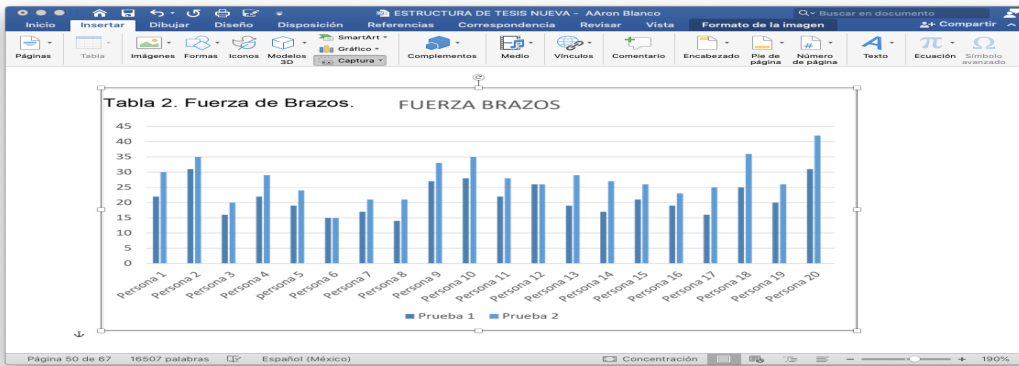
ESTRUCTURA DE TESIS NUEVA - AAron Blanco
Buscar en documento
Inicio Insertar Dibujar Diseño Disposición Referencias Correspondencia Revisar Vista Formato de la imagen
Compartir
Páginas Tabla Imágenes Formas Iconos Modelos 3D SmartArt Gráfico Captura Complementos Medio Vínculos Comentario Encabezado Pie de página Número de página Texto Ecuación Símbolo avanzado

Tabla 2. Fuerza de Brazos.
FUERZA BRAZOS
45
40
35
30
25
20
15
10
5
0
Persona 1 Persona 2 Persona 3 Persona 4 persona 5 Persona 6 Persona 7 Persona 8 Persona 9 Persona 10 Persona 11 Persona 12 Persona 13 Persona 14 Persona 15 Persona 16 Persona 17 Persona 18 Persona 19 Persona 20
Prueba 1 Prueba 2

Página 50 de 67 16507 palabras Español (México) Concentración 190%